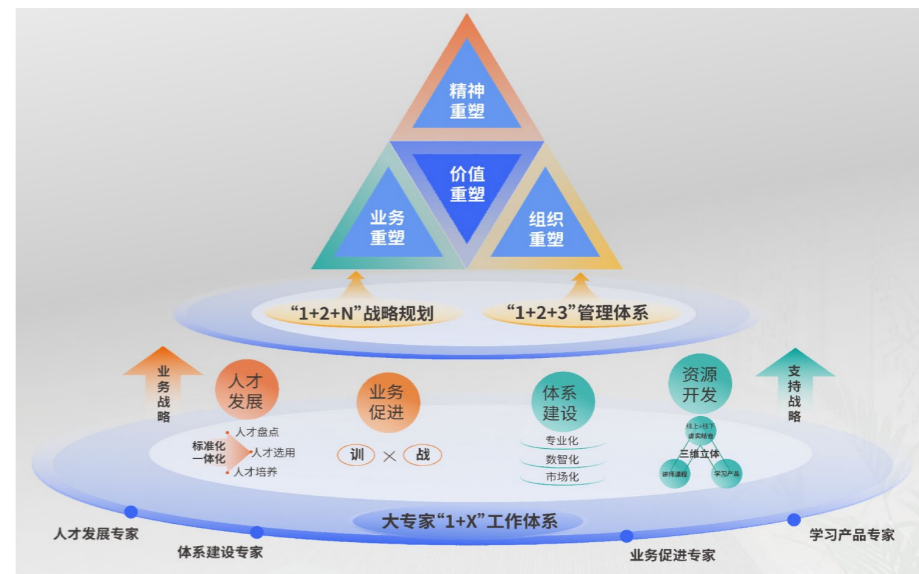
精神重塑

价值重塑

业务重塑

组织重塑

“1+2+N”战略规划

“1+2+3”管理体系

业务战略

人才发展

标准化一体化

人才盘点

人才选用

人才培养

业务促进

训 × 战

体系建设

专业化

数智化

市场化

资源开发

线上+线下虚实结合

三维立体

讲师课程

学习产品

支持战略

大专家“1+X”工作体系

人才发展专家

体系建设专家

业务促进专家

学习产品专家